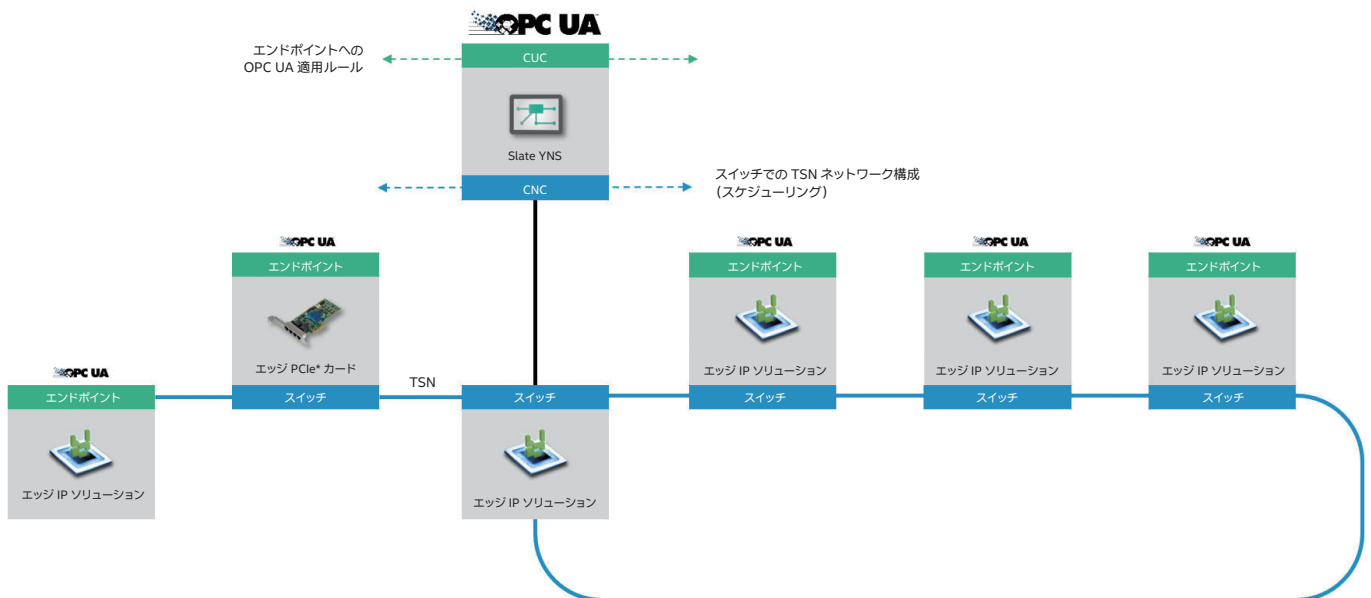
OPC UA

エンドポイントへの
OPC UA 適用ルール

CUC

Slate YNS

CNC

スイッチでの TSN ネットワーク構成
（スケジューリング）

OPC UA
エンドポイント
エッジ PCIe* カード
スイッチ

TSN

OPC UA
エンドポイント
エッジ IP ソリューション

スイッチ
エッジ IP ソリューション

OPC UA
エンドポイント
エッジ IP ソリューション
スイッチ

OPC UA
エンドポイント
エッジ IP ソリューション
スイッチ

OPC UA
エンドポイント
エッジ IP ソリューション
スイッチ